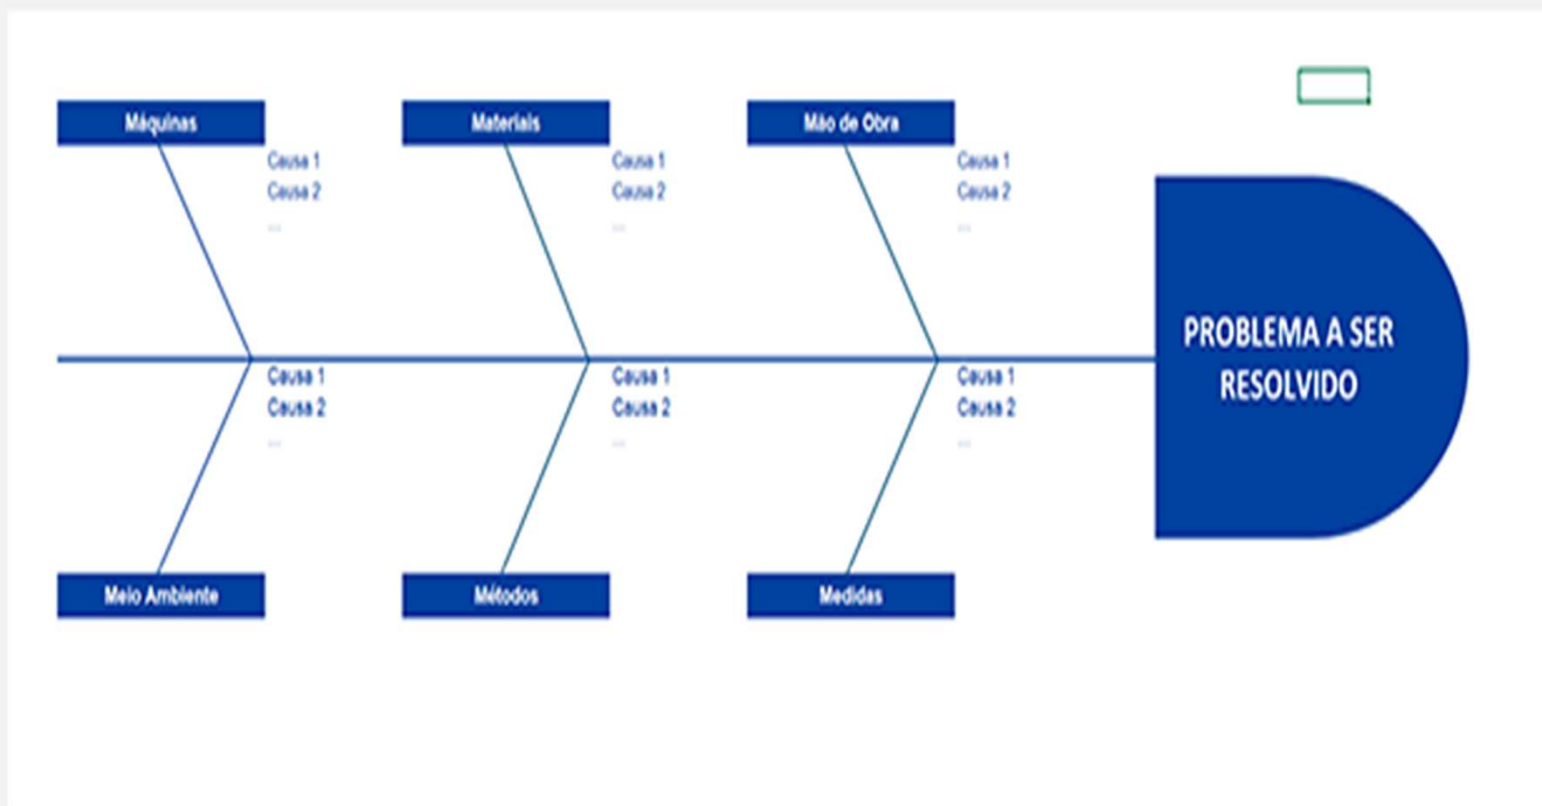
Máquinas

Causa 1
Causa 2
...

Materiais

Causa 1
Causa 2
...

Mão de Obra

Causa 1
Causa 2
...

PROBLEMA A SER RESOLVIDO

Causa 1
Causa 2
...

Causa 1
Causa 2
...

Causa 1
Causa 2
...

Meio Ambiente

Métodos

Medidas